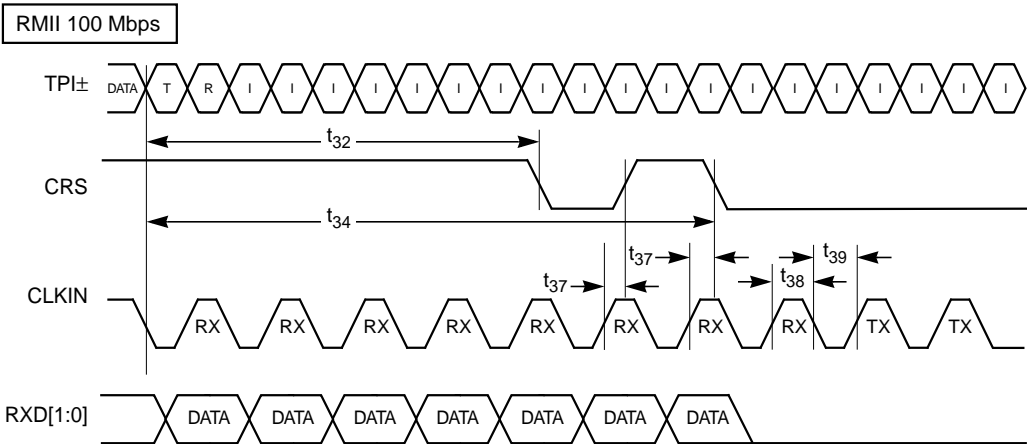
RMII 100 Mbps

TPI±

DATA T R I I I I I I I I I I I I I I I I I I I I

$t_{32}$

CRS

$t_{34}$

$t_{37}$ $t_{37}$ $t_{38}$ $t_{39}$

CLKIN

RX RX RX RX RX RX RX RX TX TX

RXD[1:0]

DATA DATA DATA DATA DATA DATA DATA